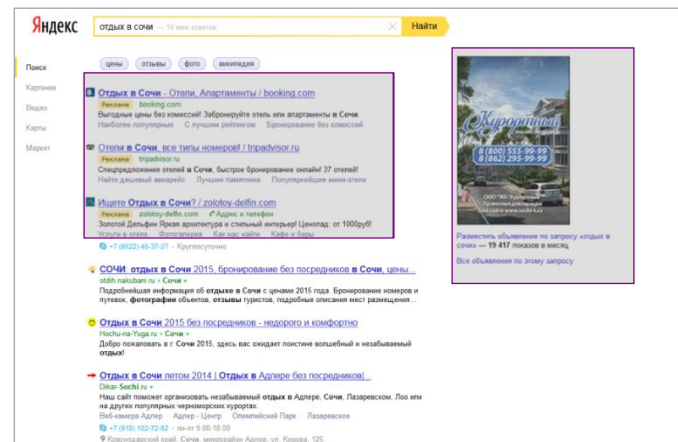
Яндекс

отдых в сочи — 10 млн ответов

Найти

цены отзывы фото википедия

Поиск
Картинки
Видео
Карты
Маркет

Отдых в Сочи - Отели, Апартаменты / booking.com
Реклама booking.com
Выгодные цены без комиссий! Забронируйте отель или апартаменты в Сочи.
Наиболее популярные С лучшим рейтингом Бронирование без комиссий

Отели в Сочи, все типы номеров! / tripadvisor.ru
Реклама tripadvisor.ru
Спецпредложения отелей в Сочи, быстрое бронирование онлайн! 37 отелей!
Найти дешевый авиарейс Лучшие памятники Популярнейшие мини-отели

Ищете Отдых в Сочи? / zolotoy-delfin.com
Реклама zolotoy-delfin.com Адрес и телефон
Золотой Дельфин Яркая архитектура и стильный интерьер! Ценопад: от 1000руб!
Услуги и цены Фотогалерея Как нас найти Кафе и бары
+7 (8622) 46-37-27 · Круглосуточно

СОЧИ. отдых в Сочи 2015, бронирование без посредников в Сочи, цены...
otdih.nakubani.ru › Сочи
Подробнейшая информация об отдыхе в Сочи с ценами 2015 года. Бронирование номеров и путевок, фотографии объектов, отзывы туристов, подробные описания мест размещения...

Отдых в Сочи 2015 без посредников - недорого и комфортно
Hochu-na-Yuga.ru › Сочи
Добро пожаловать в г. Сочи 2015, здесь вас ожидает поистине волшебный и незабываемый отдых!

Отдых в Сочи летом 2014 | Отдых в Адлере без посредников|...
Otdih-Sochi.ru
Наш сайт поможет организовать незабываемый отдых в Адлере, Сочи, Лазаревском, Лоо или на других популярных черноморских курортах.
Веб-камера Адлер Адлер - Центр Олимпийский Парк Лазаревское
+7 (918) 102-72-62 · пн-чт 9:00-18:00
Краснодарский край, Сочи, микрорайон Адлер, ул. Кирова, 125

Курортный
8 (800) 555-99-99
8 (862) 295-99-99
www.sochi-k.ru

Разместить объявление по запросу «отдых в сочи» — 19 417 показов в месяц
Все объявления по этому запросу